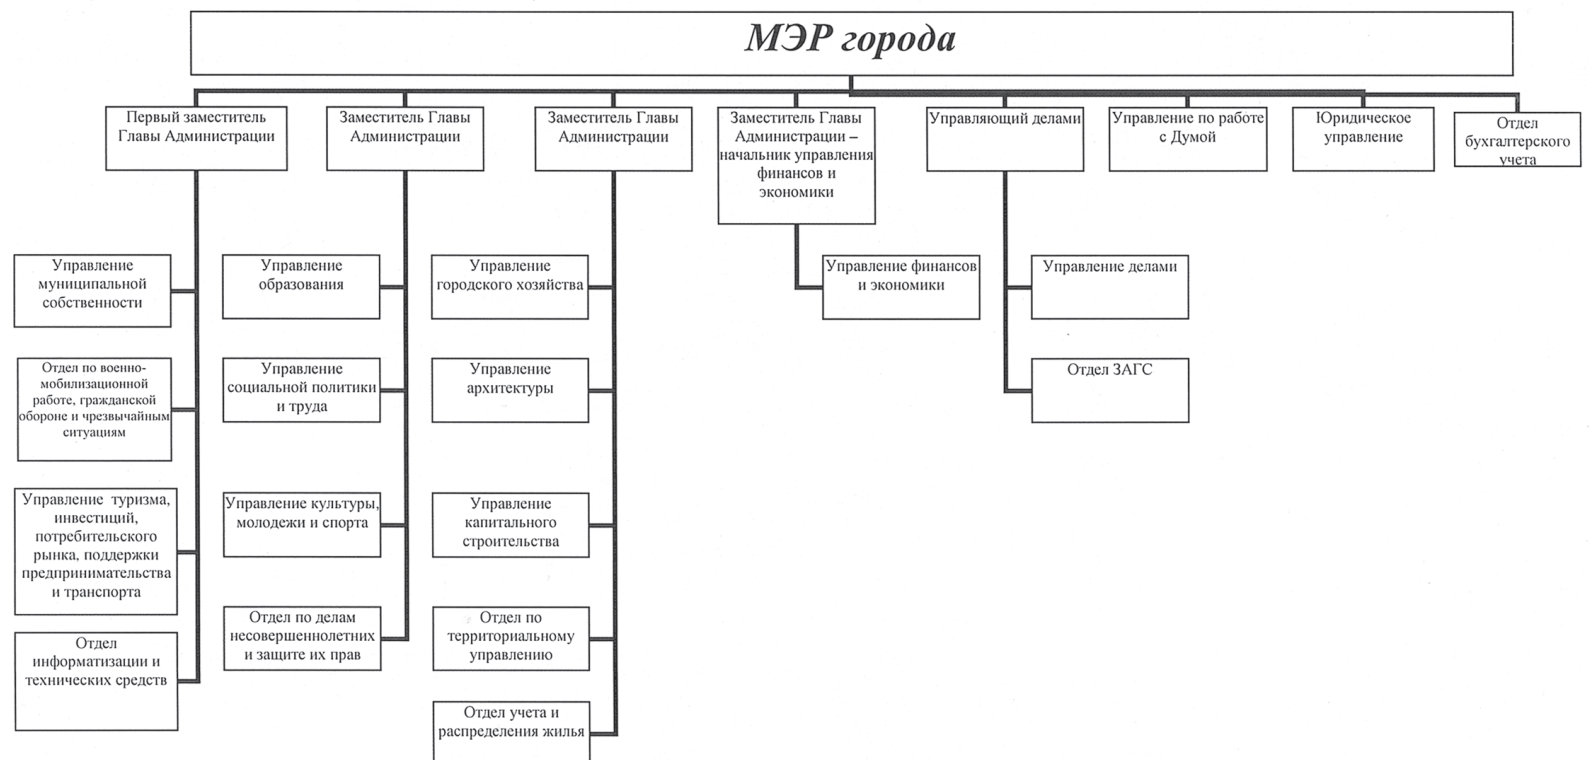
МЭР города

Первый заместитель Главы Администрации

Заместитель Главы Администрации

Заместитель Главы Администрации

Заместитель Главы Администрации – начальник управления финансов и экономики

Управляющий делами

Управление по работе с Думой

Юридическое управление

Отдел бухгалтерского учета

Управление муниципальной собственности

Отдел по военно-мобилизационной работе, гражданской обороне и чрезвычайным ситуациям

Управление туризма, инвестиций, потребительского рынка, поддержки предпринимательства и транспорта

Отдел информатизации и технических средств

Управление образования

Управление социальной политики и труда

Управление культуры, молодежи и спорта

Отдел по делам несовершеннолетних и защите их прав

Управление городского хозяйства

Управление архитектуры

Управление капитального строительства

Отдел по территориальному управлению

Отдел учета и распределения жилья

Управление финансов и экономики

Управление делами

Отдел ЗАГС